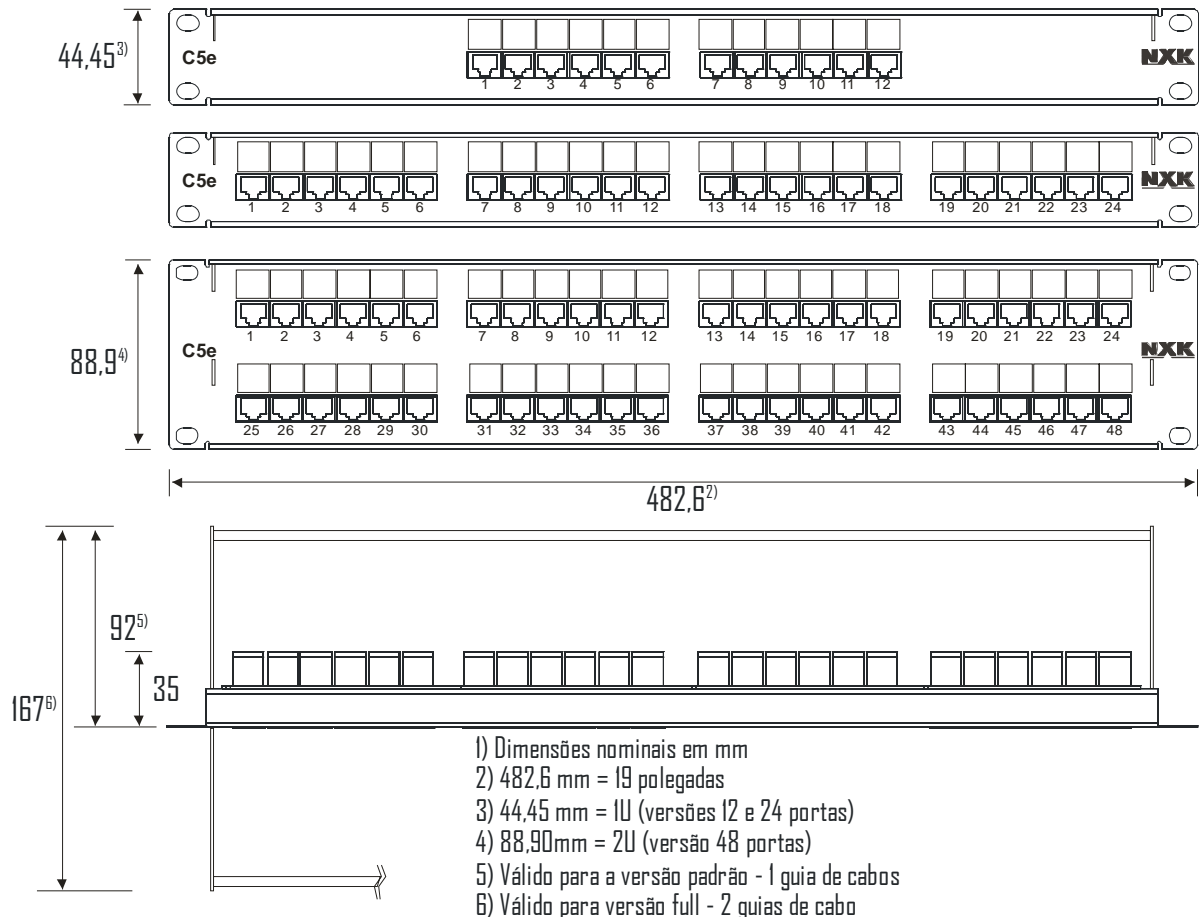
$44{,}45^{3)}$

C5e

1 2 3 4 5 6 7 8 9 10 11 12

NXK

C5e

1 2 3 4 5 6 7 8 9 10 11 12 13 14 15 16 17 18 19 20 21 22 23 24

NXK

$88{,}9^{4)}$

C5e

1 2 3 4 5 6 7 8 9 10 11 12 13 14 15 16 17 18 19 20 21 22 23 24

NXK

25 26 27 28 29 30 31 32 33 34 35 36 37 38 39 40 41 42 43 44 45 46 47 48

$482{,}6^{2)}$

$92^{5)}$

35

$167^{6)}$

1) Dimensões nominais em mm
2) 482,6 mm = 19 polegadas
3) 44,45 mm = 1U (versões 12 e 24 portas)
4) 88,90mm = 2U (versão 48 portas)
5) Válido para a versão padrão - 1 guia de cabos
6) Válido para versão full - 2 guias de cabo